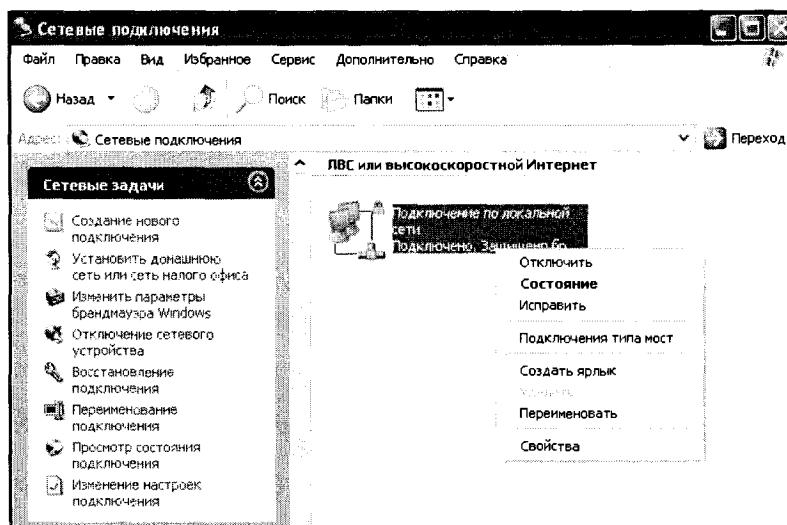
Сетевые подключения

Файл Правка Вид Избранное Сервис Дополнительно Справка

Назад Поиск Папки

Адрес: Сетевые подключения Переход

Сетевые задачи

Создание нового подключения

Установить домашнюю сеть или сеть малого офиса

Изменить параметры брандмауэра Windows

Отключение сетевого устройства

Восстановление подключения

Переименование подключения

Просмотр состояния подключения

Изменение настроек подключения

ЛВС или высокоскоростной Интернет

Подключение по локальной сети
Подключено, Защищено бр

Отключить
Состояние
Исправить

Подключения типа мост

Создать ярлык
Удалить
Переименовать

Свойства